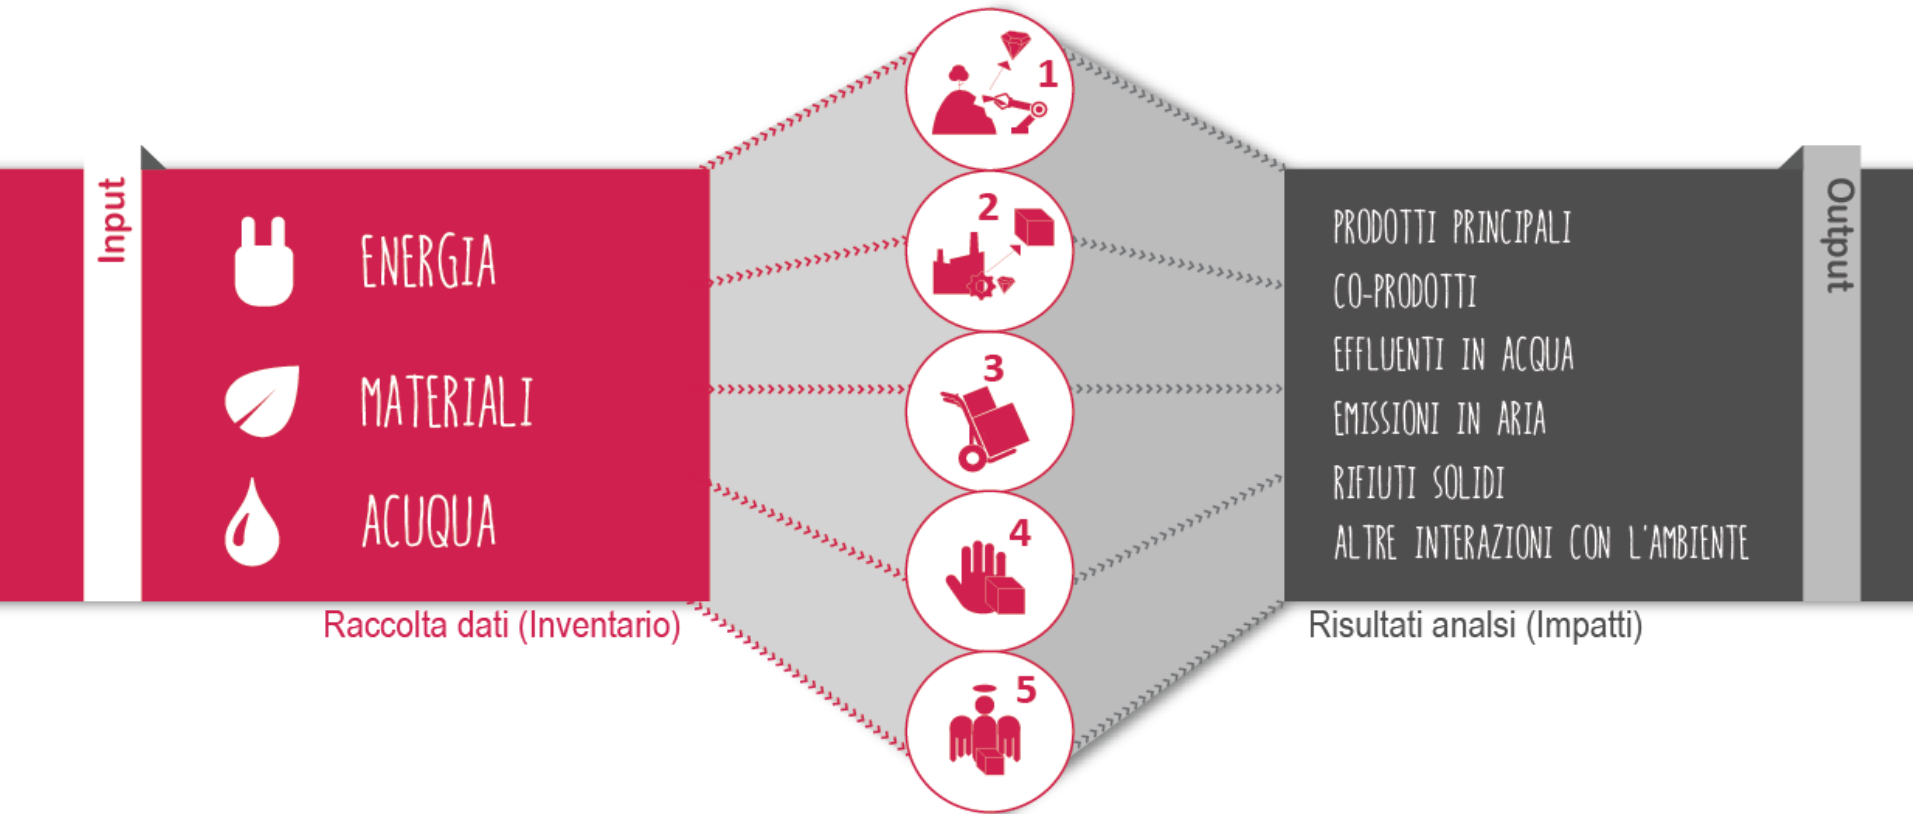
Input

ENERGIA

MATERIALI

ACUQUA

Raccolta dati (Inventario)

1

2

3

4

5

PRODOTTI PRINCIPALI

CO-PRODOTTI

EFFLUENTI IN ACQUA

EMISSIONI IN ARIA

RIFIUTI SOLIDI

ALTRE INTERAZIONI CON L'AMBIENTE

Output

Risultati analsi (Impatti)